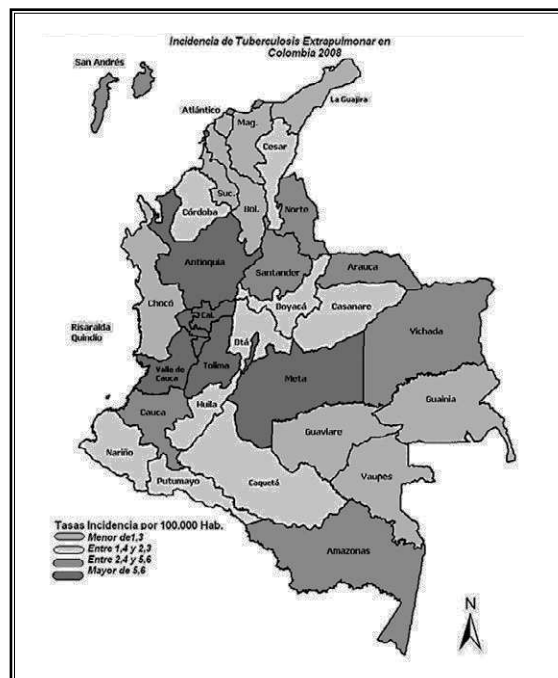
Incidencia de Tuberculosis Extrapulmonar en Colombia 2008

San Andrés
La Guajira
Atlántico
Mag.
Cesar
Suc.
Córdoba
Bol.
Norte
Antioquia
Santander
Arauca
Chocó
Boyacá
Casanare
Cal.
Risaralda
Quindío
Vichada
Btá
Valle de Cauca
Tolima
Meta
Huila
Cauca
Guainia
Guaviare
Nariño
Vaupes
Putumayo
Caquetá
Amazonas

Tasas Incidencia por 100.000 Hab.
Menor de1,3
Entre 1,4 y 2,3
Entre 2,4 y 5,6
Mayor de 5,6

N